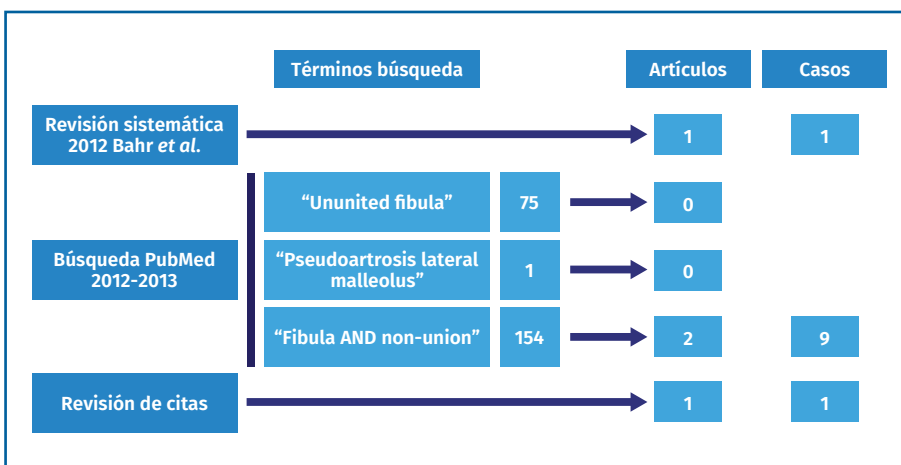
Términos búsqueda

Artículos

Casos

Revisión sistemática 2012 Bahr *et al*.

1

1

Búsqueda PubMed 2012-2013

“Ununited fibula”

75

0

“Pseudoartrosis lateral malleolus”

1

0

“Fibula AND non-union”

154

2

9

Revisión de citas

1

1